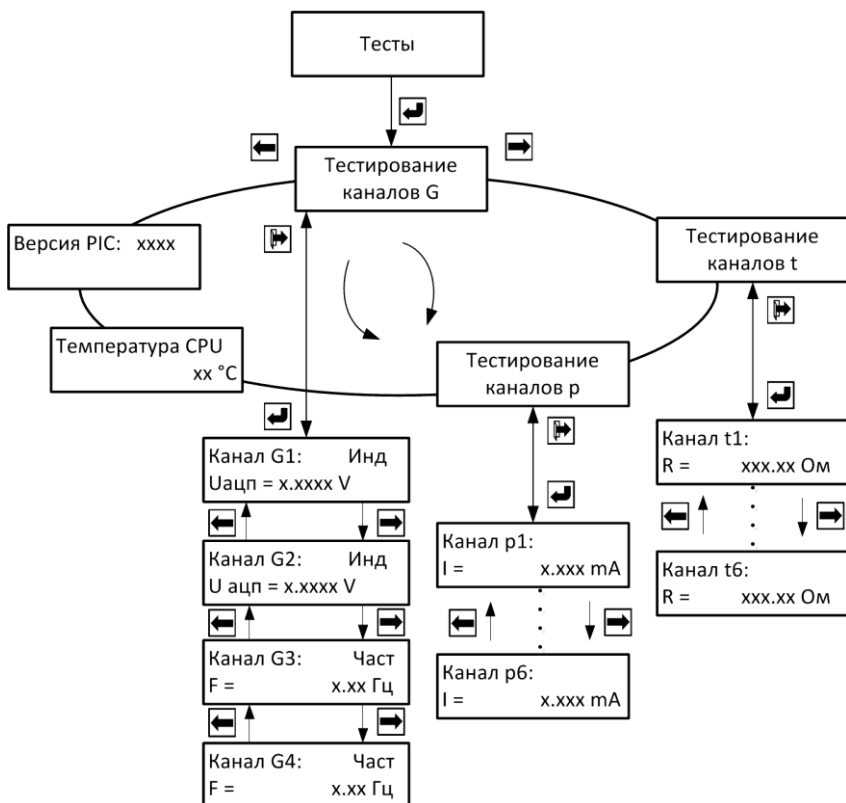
Тесты

Тестирование каналов G

Версия PIC: xxxx

Тестирование каналов t

Температура CPU xx °C

Тестирование каналов p

Канал G1: Инд
Uацп = x.xxxx V

Канал G2: Инд
U ацп = x.xxxx V

Канал G3: Част
F = x.xx Гц

Канал G4: Част
F = x.xx Гц

Канал p1:
I = x.xxx mA

Канал p6:
I = x.xxx mA

Канал t1:
R = xxx.xx Ом

Канал t6:
R = xxx.xx Ом